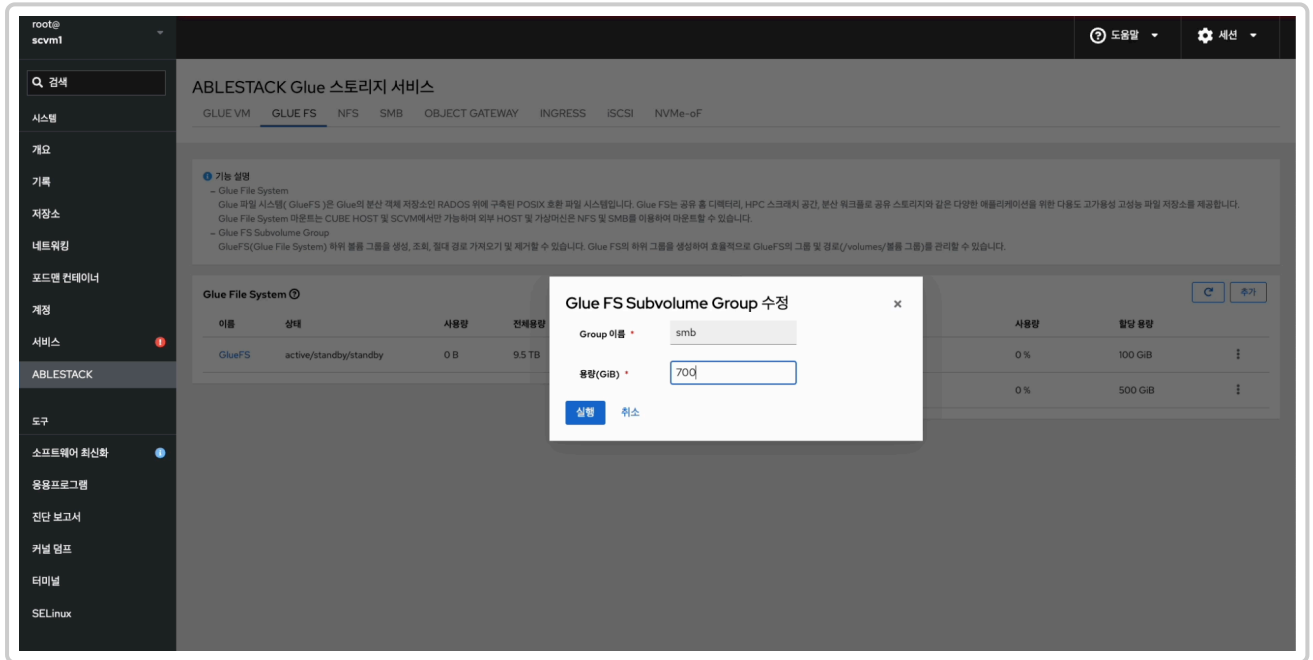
root@
scvm1

검색
시스템
개요
기록
저장소
네트워킹
포드맨 컨테이너
계정
서비스
ABLESTACK
도구
소프트웨어 최신화
응용프로그램
진단 보고서
커널 덤프
터미널
SELinux

도움말
세션

ABLESTACK Glue 스토리지 서비스

GLUE VM GLUE FS NFS SMB OBJECT GATEWAY INGRESS iSCSI NVMe-oF

기능 설명
– Glue File System
Glue 파일 시스템( GlueFS )은 Glue의 분산 객체 저장소인 RADOS 위에 구축된 POSIX 호환 파일 시스템입니다. Glue FS는 공유 홈 디렉터리, HPC 스크래치 공간, 분산 워크플로 공유 스토리지와 같은 다양한 애플리케이션을 위한 다용도 고가용성 고성능 파일 저장소를 제공합니다.
Glue File System 마운트는 CUBE HOST 및 SCVM에서만 가능하며 외부 HOST 및 가상머신은 NFS 및 SMB를 이용하여 마운트할 수 있습니다.
– Glue FS Subvolume Group
GlueFS(Glue File System) 하위 볼륨 그룹을 생성, 조회, 절대 경로 가져오기 및 제거할 수 있습니다. Glue FS의 하위 그룹을 생성하여 효율적으로 GlueFS의 그룹 및 경로(/volumes/볼륨 그룹)를 관리할 수 있습니다.

Glue File System
추가

| 이름 | 상태 | 사용량 | 전체용량 | 사용량 | 할당 용량 |
|---|---|---|---|---|---|
| GlueFS | active/standby/standby | 0 B | 9.5 TB | 0 % | 100 GiB |
| | | | | 0 % | 500 GiB |

Glue FS Subvolume Group 수정
Group 이름 * smb
용량(GiB) * 700
실행 취소